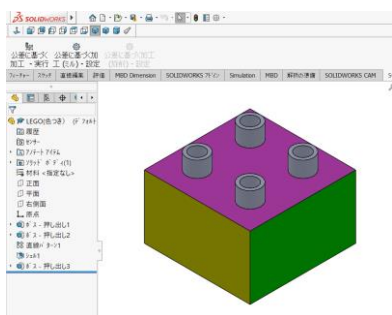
SOLIDWORKS

公差に基づく 公差に基づく加工 公差に基づく加工
加工・実行 工 (BL)・設定 (目印)・設定

フィーチャー | スケッチ | 直接編集 | 評価 | MBD Dimension | SOLIDWORKS アドイン | Simulation | MBD | 解析の準備 | SOLIDWORKS CAM

LEGO(色つき) (デ フォルト)
履歴
センサー
アノテートアイテム
ソリッド ボディ(1)
材料 <指定なし>
正面
平面
右側面
原点
ボス - 押し出し1
ボス - 押し出し2
直線パターン1
シェル1
ボス - 押し出し3